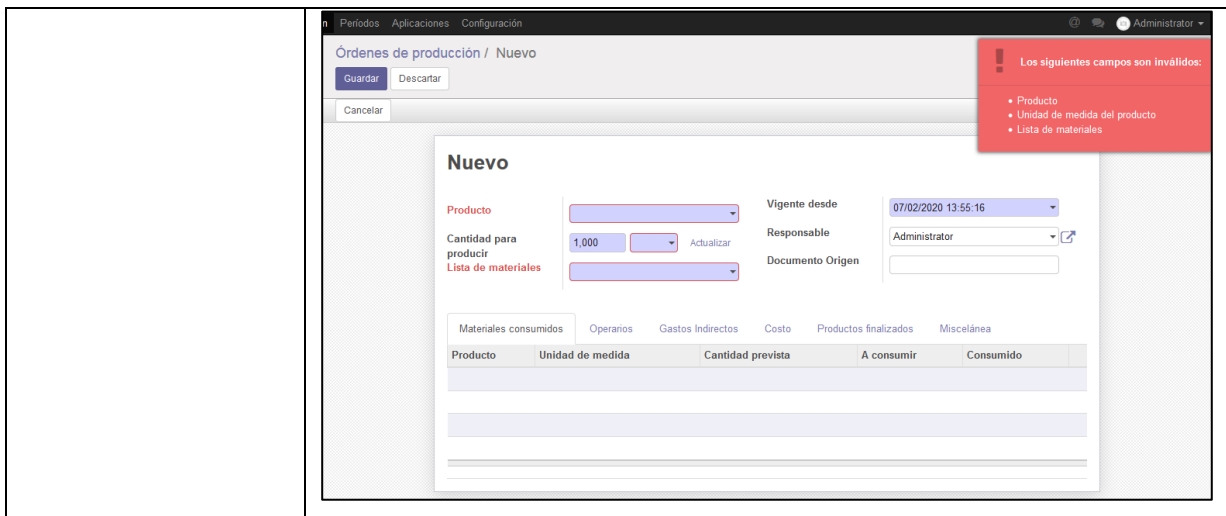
n Periodos Aplicaciones Configuración

Administrator

Órdenes de producción / Nuevo

Guardar Descartar

Cancelar

Los siguientes campos son inválidos:

- Producto
- Unidad de medida del producto
- Lista de materiales

Nuevo

Producto

Cantidad para producir 1,000 Actualizar

Lista de materiales

Vigente desde 07/02/2020 13:55:16

Responsable Administrator

Documento Origen

Materiales consumidos Operarios Gastos Indirectos Costo Productos finalizados Miscelánea

| Producto | Unidad de medida | Cantidad prevista | A consumir | Consumido |
|---|---|---|---|---|